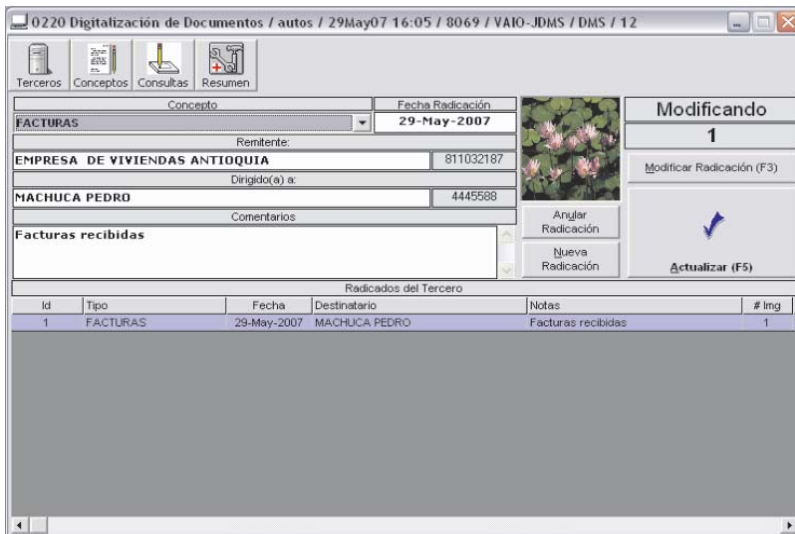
0220 Digitalización de Documentos / autos / 29May07 16:05 / 8069 / VAIO-JDMS / DMS / 12

Terceros Conceptos Consultas Resumen

Concepto
FACTURAS

Fecha Radicación
29-May-2007

Modificando
1

Remitente:
EMPRESA DE VIVIENDAS ANTIOQUIA 811032187

Modificar Radicación (F3)

Dirigido(a) a:
MACHUCA PEDRO 4445588

Comentarios
Facturas recibidas

Anular Radicación

Nueva Radicación

Actualizar (F5)

Radicados del Tercero

| Id | Tipo | Fecha | Destinatario | Notas | # Img |
|---|---|---|---|---|---|
| 1 | FACTURAS | 29-May-2007 | MACHUCA PEDRO | Facturas recibidas | 1 |